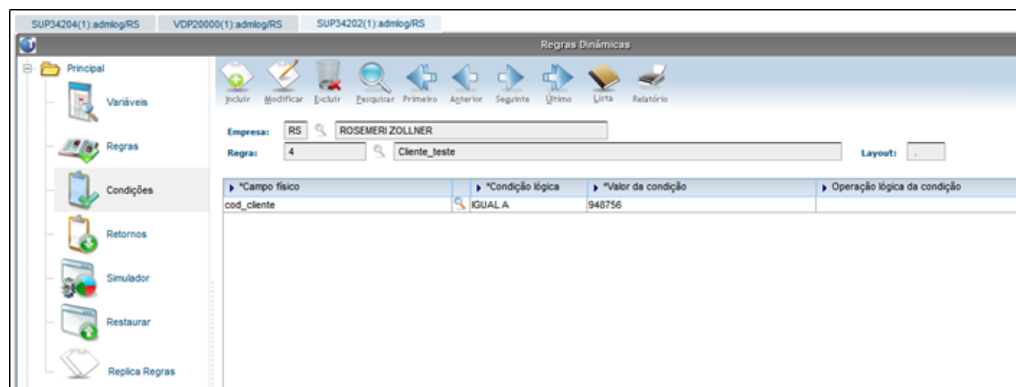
SUP34204(1):admlog/RS VDP20000(1):admlog/RS SUP34202(1):admlog/RS

Regras Dinâmicas

Principal

Variáveis

Regras

Condições

Retornos

Simulador

Restaurar

Replica Regras

Incluir Modificar Excluir Pesquisar Primeiro Anterior Seguinte Último Lista Relatório

Empresa: RS ROSEMERI ZOLLNER

Regra: 4 Cliente_teste

Layout: .

| *Campo físico | | *Condição lógica | *Valor da condição | Operação lógica da condição |
|---|---|---|---|---|
| cod_cliente | | IGUAL A | 948756 | |